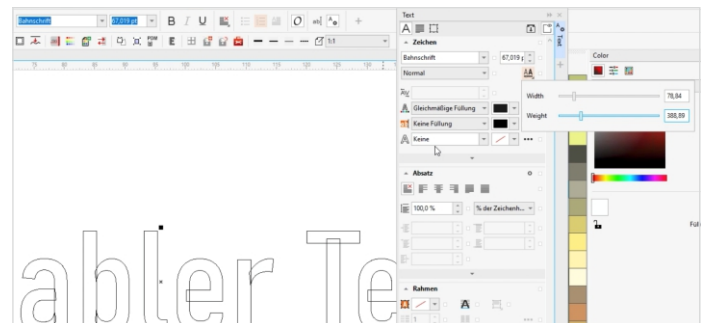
Bahnschrift
67,019 pt
B I U
O
+
1:1
Text
Zeichen
Bahnschrift
67,019 pt
Normal
Gleichmäßige Füllung
Keine Füllung
Keine
Width
78,84
Weight
388,89
Color
Absatz
100,0 %
% der Zeichenh...
Rahmen
Fül
abler Te